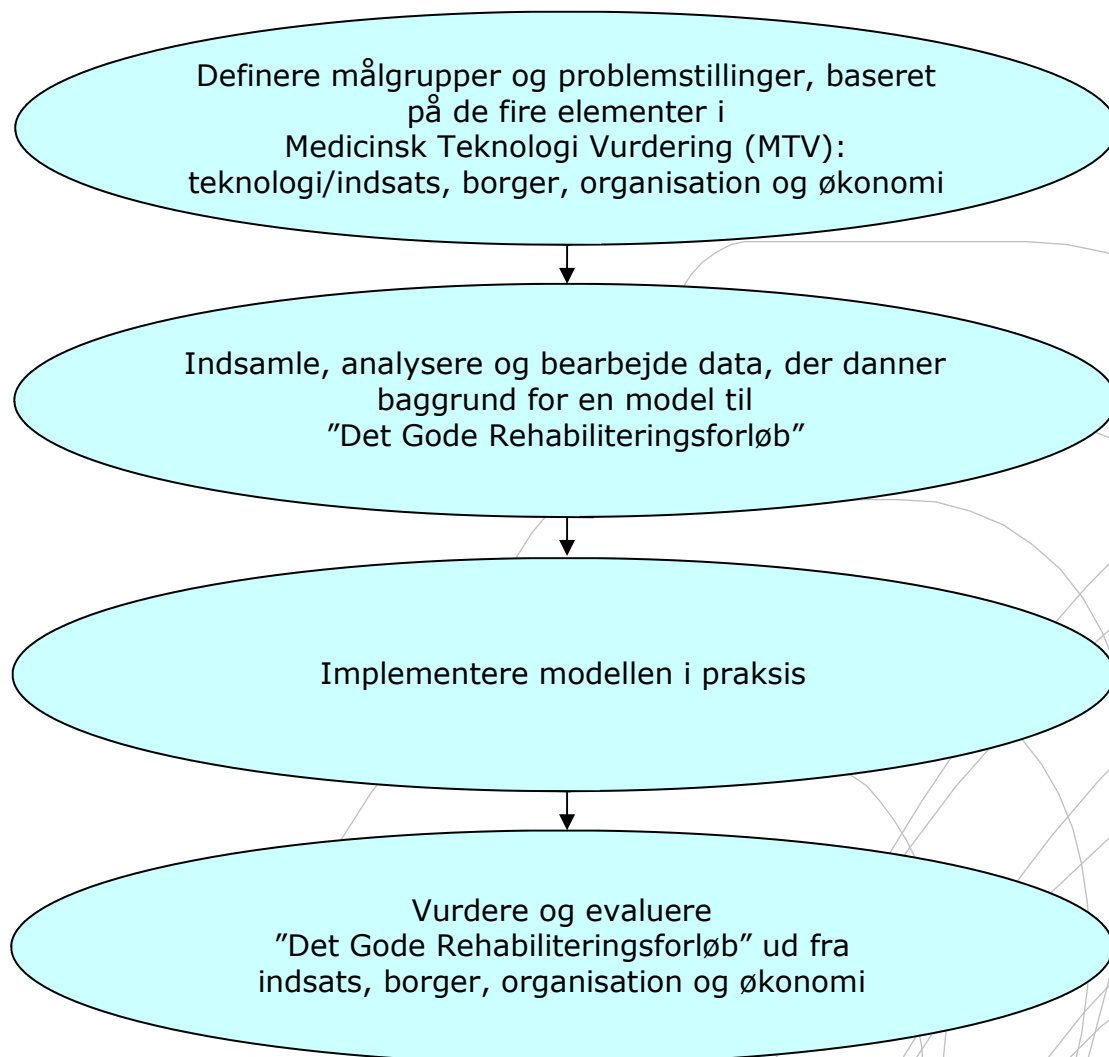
Definere målgrupper og problemstillinger, baseret på de fire elementer i Medicinsk Teknologi Vurdering (MTV): teknologi/indsats, borger, organisation og økonomi

Indsamle, analysere og bearbejde data, der danner baggrund for en model til ”Det Gode Rehabiliteringsforløb”

Implementere modellen i praksis

Vurdere og evaluere ”Det Gode Rehabiliteringsforløb” ud fra indsats, borger, organisation og økonomi